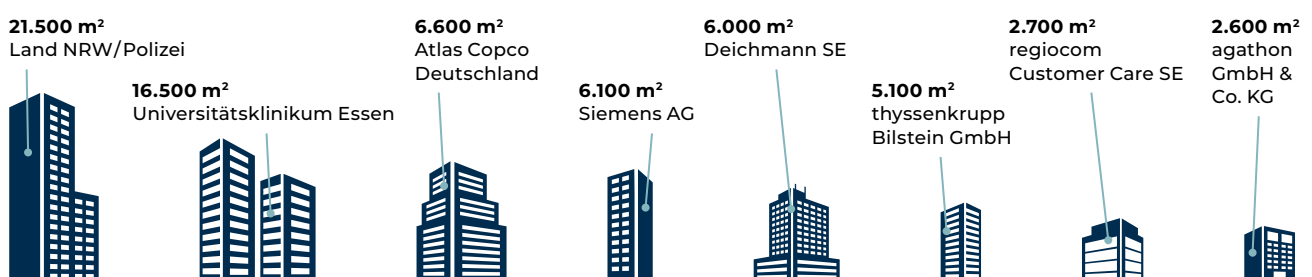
**21.500 m²**
Land NRW/Polizei

**16.500 m²**
Universitätsklinikum Essen

**6.600 m²**
Atlas Copco Deutschland

**6.100 m²**
Siemens AG

**6.000 m²**
Deichmann SE

**5.100 m²**
thyssenkrupp Bilstein GmbH

**2.700 m²**
regiocom Customer Care SE

**2.600 m²**
agathon GmbH & Co. KG